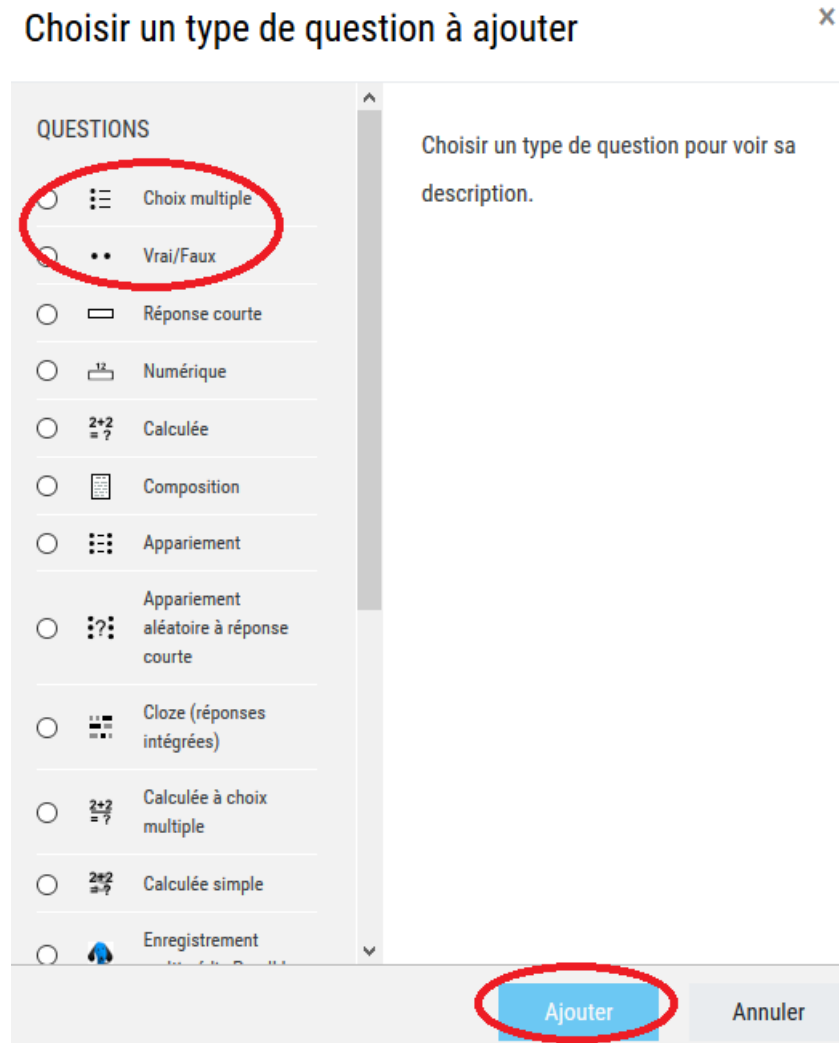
Choisir un type de question à ajouter

×

QUESTIONS

Choix multiple

Vrai/Faux

Réponse courte

Numérique

Calculée

Composition

Appariement

Appariement aléatoire à réponse courte

Cloze (réponses intégrées)

Calculée à choix multiple

Calculée simple

Enregistrement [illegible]

Choisir un type de question pour voir sa description.

Ajouter

Annuler